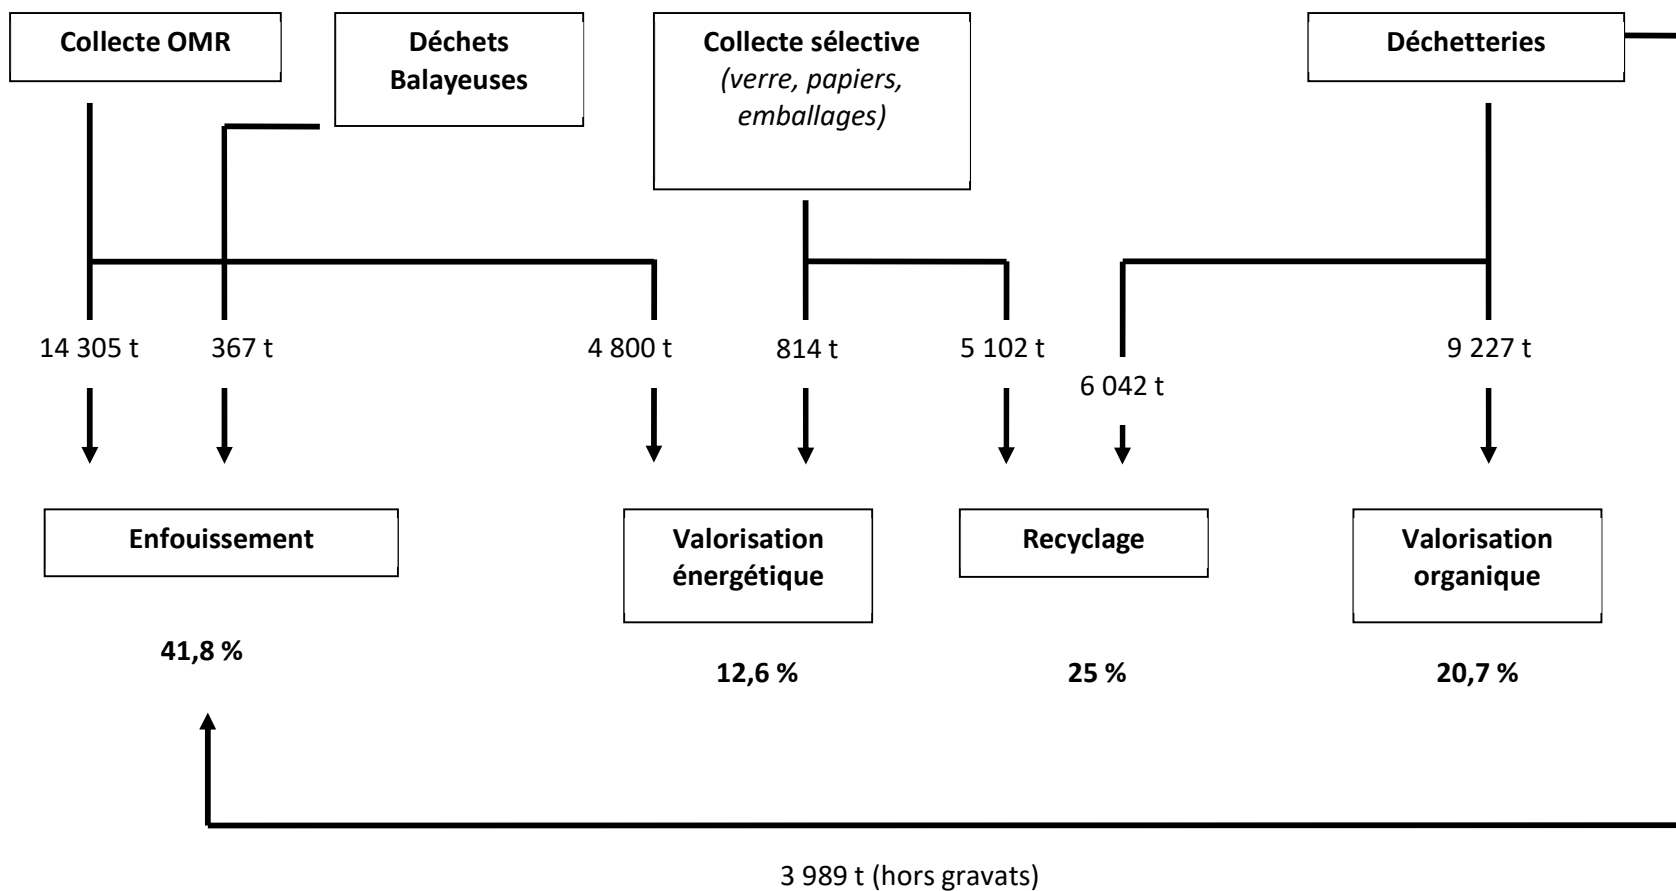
Collecte OMR

Déchets Balayeuses

Collecte sélective *(verre, papiers, emballages)*

Déchetteries

14 305 t

367 t

4 800 t

814 t

5 102 t

6 042 t

9 227 t

Enfouissement

41,8 %

Valorisation énergétique

12,6 %

Recyclage

25 %

Valorisation organique

20,7 %

3 989 t (hors gravats)